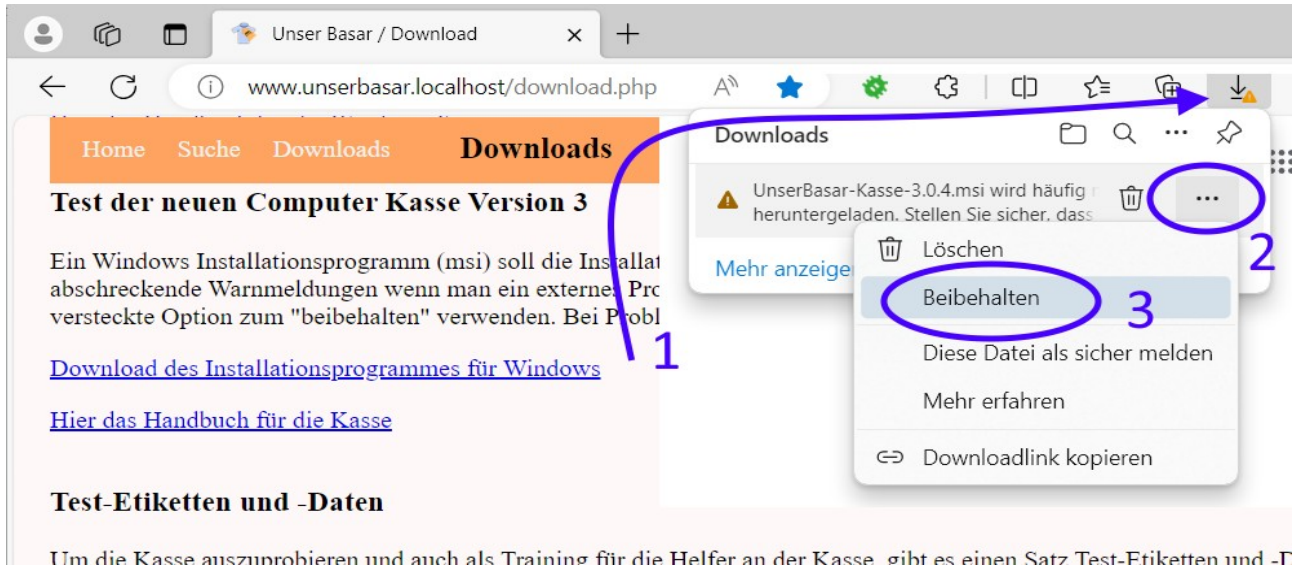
Unser Basar / Download

www.unserbasar.localhost/download.php

Home Suche Downloads **Downloads**

Downloads

UnserBasar-Kasse-3.0.4.msi wird häufig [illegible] heruntergeladen. Stellen Sie sicher, dass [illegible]

Mehr anzeige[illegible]

Löschen

Beibehalten

Diese Datei als sicher melden

Mehr erfahren

Downloadlink kopieren

1

2

3

**Test der neuen Computer Kasse Version 3**

Ein Windows Installationsprogramm (msi) soll die Installat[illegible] abschreckende Warnmeldungen wenn man ein externe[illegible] Pro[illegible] versteckte Option zum "beibehalten" verwenden. Bei Probl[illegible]

Download des Installationsprogrammes für Windows

Hier das Handbuch für die Kasse

**Test-Etiketten und -Daten**

Um die Kasse auszuprobieren und auch als Training für die Helfer an der Kasse, gibt es einen Satz Test-Etiketten und -D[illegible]